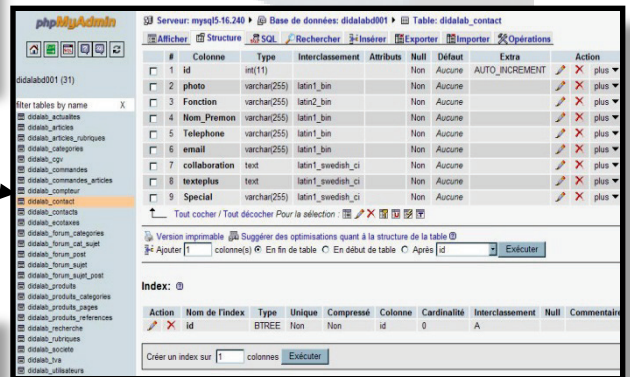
phpMyAdmin

didalabd001 (31)

filter tables by name X

didalab_actualites
didalab_articles
didalab_articles_rubriques
didalab_categories
didalab_cgv
didalab_commandes
didalab_commandes_articles
didalab_compteur
didalab_contact
didalab_contacts
didalab_ecotaxes
didalab_forum_categories
didalab_forum_cat_sujet
didalab_forum_post
didalab_forum_sujet
didalab_forum_sujet_post
didalab_produits
didalab_produits_categories
didalab_produits_pages
didalab_produits_references
didalab_recherche
didalab_rubriques
didalab_societe
didalab_tva
didalab_utilisateurs

Serveur: mysql5-16.240 ▸ Base de données: didalabd001 ▸ Table: didalab_contact

Afficher Structure SQL Rechercher Insérer Exporter Importer Opérations

| | # | Colonne | Type | Interclassement | Attributs | Null | Défaut | Extra | Action |
|---|---|---|---|---|---|---|---|---|---|
| ☐ | 1 | id | int(11) | | | Non | Aucune | AUTO_INCREMENT | plus |
| ☐ | 2 | photo | varchar(255) | latin1_bin | | Non | Aucune | | plus |
| ☐ | 3 | Fonction | varchar(255) | latin2_bin | | Non | Aucune | | plus |
| ☐ | 4 | Nom_Premon | varchar(255) | latin1_bin | | Non | Aucune | | plus |
| ☐ | 5 | Telephone | varchar(255) | latin1_bin | | Non | Aucune | | plus |
| ☐ | 6 | email | varchar(255) | latin1_bin | | Non | Aucune | | plus |
| ☐ | 7 | collaboration | text | latin1_swedish_ci | | Non | Aucune | | plus |
| ☐ | 8 | texteplus | text | latin1_swedish_ci | | Non | Aucune | | plus |
| ☐ | 9 | Special | varchar(255) | latin1_swedish_ci | | Non | Aucune | | plus |

Tout cocher / Tout décocher Pour la sélection :

Version imprimable Suggérer des optimisations quant à la structure de la table
Ajouter 1 colonne(s) ◉ En fin de table ○ En début de table ○ Après id Exécuter

Index:

| Action | Nom de l'index | Type | Unique | Compressé | Colonne | Cardinalité | Interclassement | Null | Commentaire |
|---|---|---|---|---|---|---|---|---|---|
| | id | BTREE | Non | Non | id | 0 | A | | |

Créer un index sur 1 colonnes Exécuter